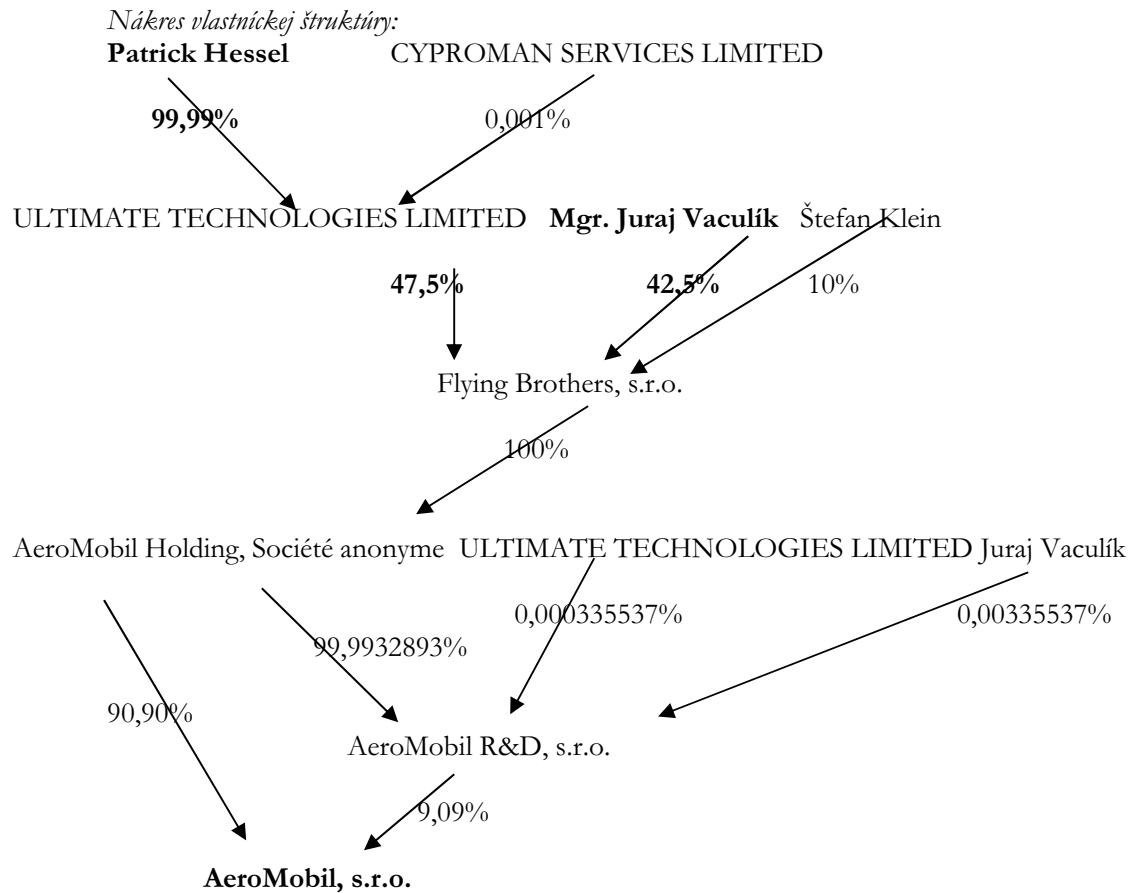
*Nákres vlastníckej štruktúry:*

**Patrick Hessel** CYPROMAN SERVICES LIMITED

**99,99%** 0,001%

ULTIMATE TECHNOLOGIES LIMITED **Mgr. Juraj Vaculík** Štefan Klein

**47,5%** **42,5%** 10%

Flying Brothers, s.r.o.

100%

AeroMobil Holding, Société anonyme ULTIMATE TECHNOLOGIES LIMITED Juraj Vaculík

0,000335537% 0,00335537%

99,9932893%

90,90%

AeroMobil R&D, s.r.o.

9,09%

**AeroMobil, s.r.o.**